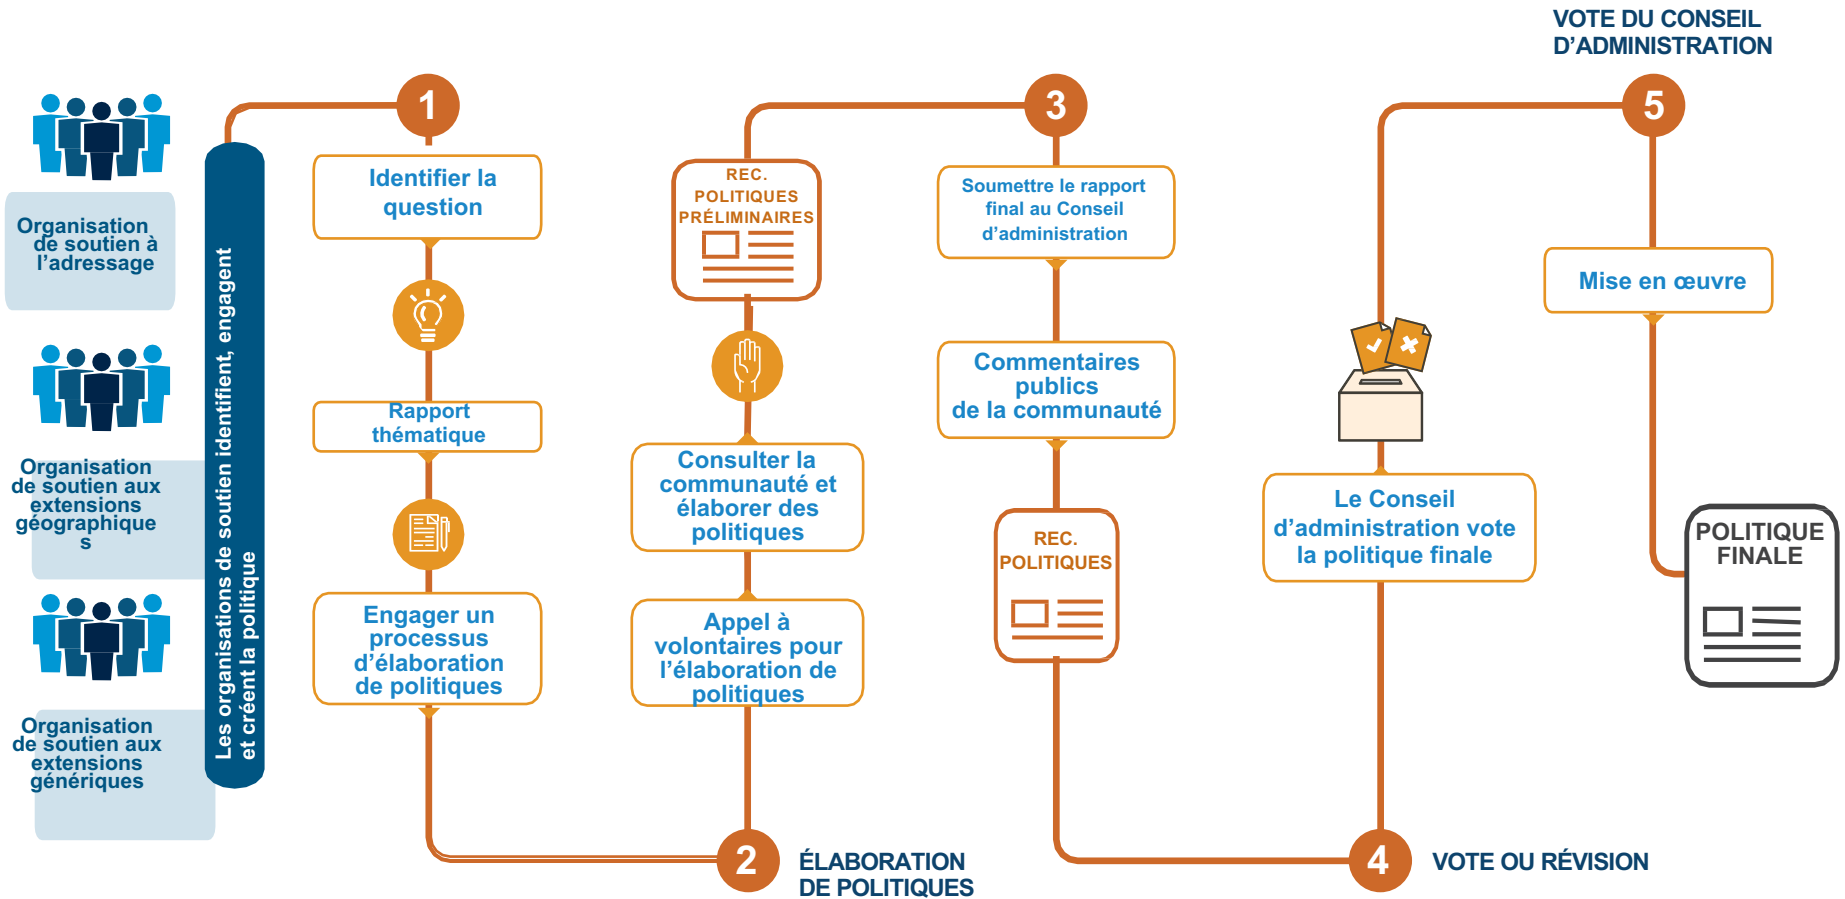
VOTE DU CONSEIL D'ADMINISTRATION

Organisation de soutien à l'adressage

Organisation de soutien aux extensions géographiques

Organisation de soutien aux extensions génériques

Les organisations de soutien identifient, engagent et créent la politique

1

Identifier la question

Rapport thématique

Engager un processus d'élaboration de politiques

2

ÉLABORATION DE POLITIQUES

REC. POLITIQUES PRÉLIMINAIRES

Consulter la communauté et élaborer des politiques

Appel à volontaires pour l'élaboration de politiques

3

Soumettre le rapport final au Conseil d'administration

Commentaires publics de la communauté

REC. POLITIQUES

4

VOTE OU RÉVISION

Le Conseil d'administration vote la politique finale

5

Mise en œuvre

POLITIQUE FINALE